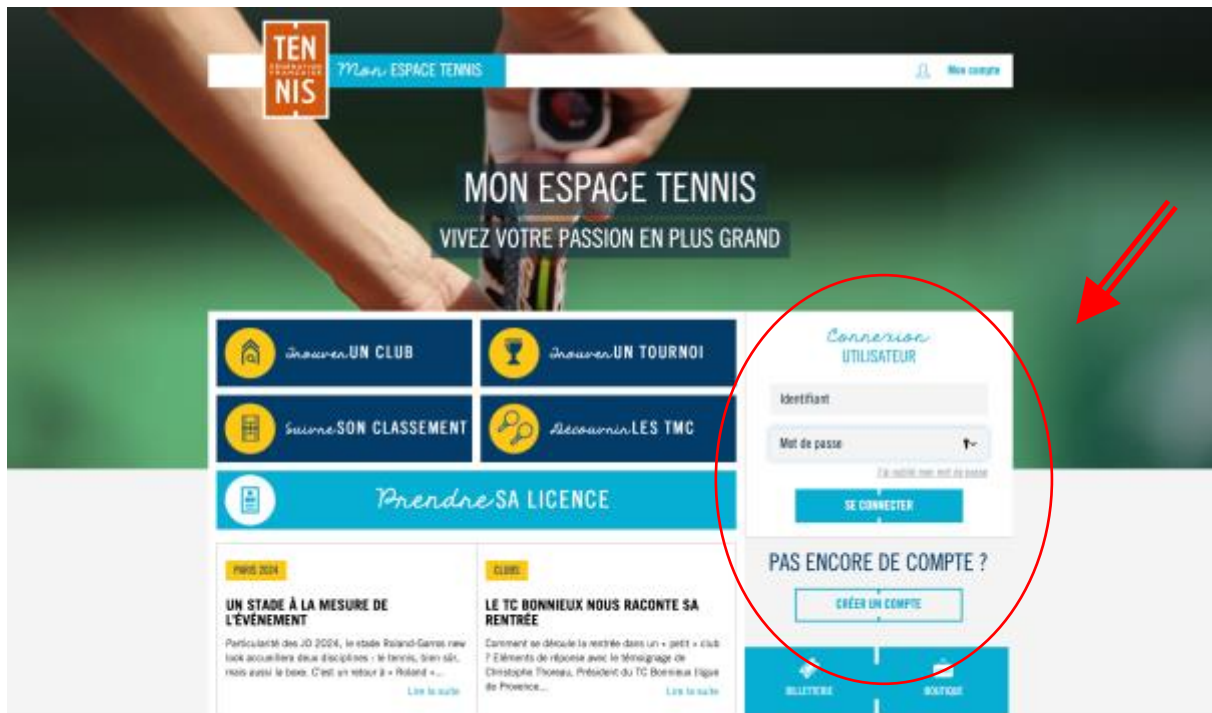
TEN NIS
FÉDÉRATION FRANÇAISE

Mon ESPACE TENNIS

Mon compte

MON ESPACE TENNIS
VIVEZ VOTRE PASSION EN PLUS GRAND

Trouver UN CLUB

Trouver UN TOURNOI

Suivre SON CLASSEMENT

Découvrir LES TMC

Prendre SA LICENCE

Connexion
UTILISATEUR

Identifiant

Mot de passe

J'ai oublié mon mot de passe

SE CONNECTER

PAS ENCORE DE COMPTE ?

CRÉER UN COMPTE

PARIS 2024

UN STADE À LA MESURE DE L'ÉVÉNEMENT

Particularité des JO 2024, le stade Roland-Garros new look accueillera deux disciplines : le tennis, bien sûr, mais aussi la boxe. C'est un retour à « Roland »...

Lire la suite

CLUBS

LE TC BONNIEUX NOUS RACONTE SA RENTRÉE

Comment se déroule la rentrée dans un « petit » club ? Éléments de réponse avec le témoignage de Christophe Thoreau, Président du TC Bonnieux Ligue de Provence...

Lire la suite

BILLETTERIE

BOUTIQUE